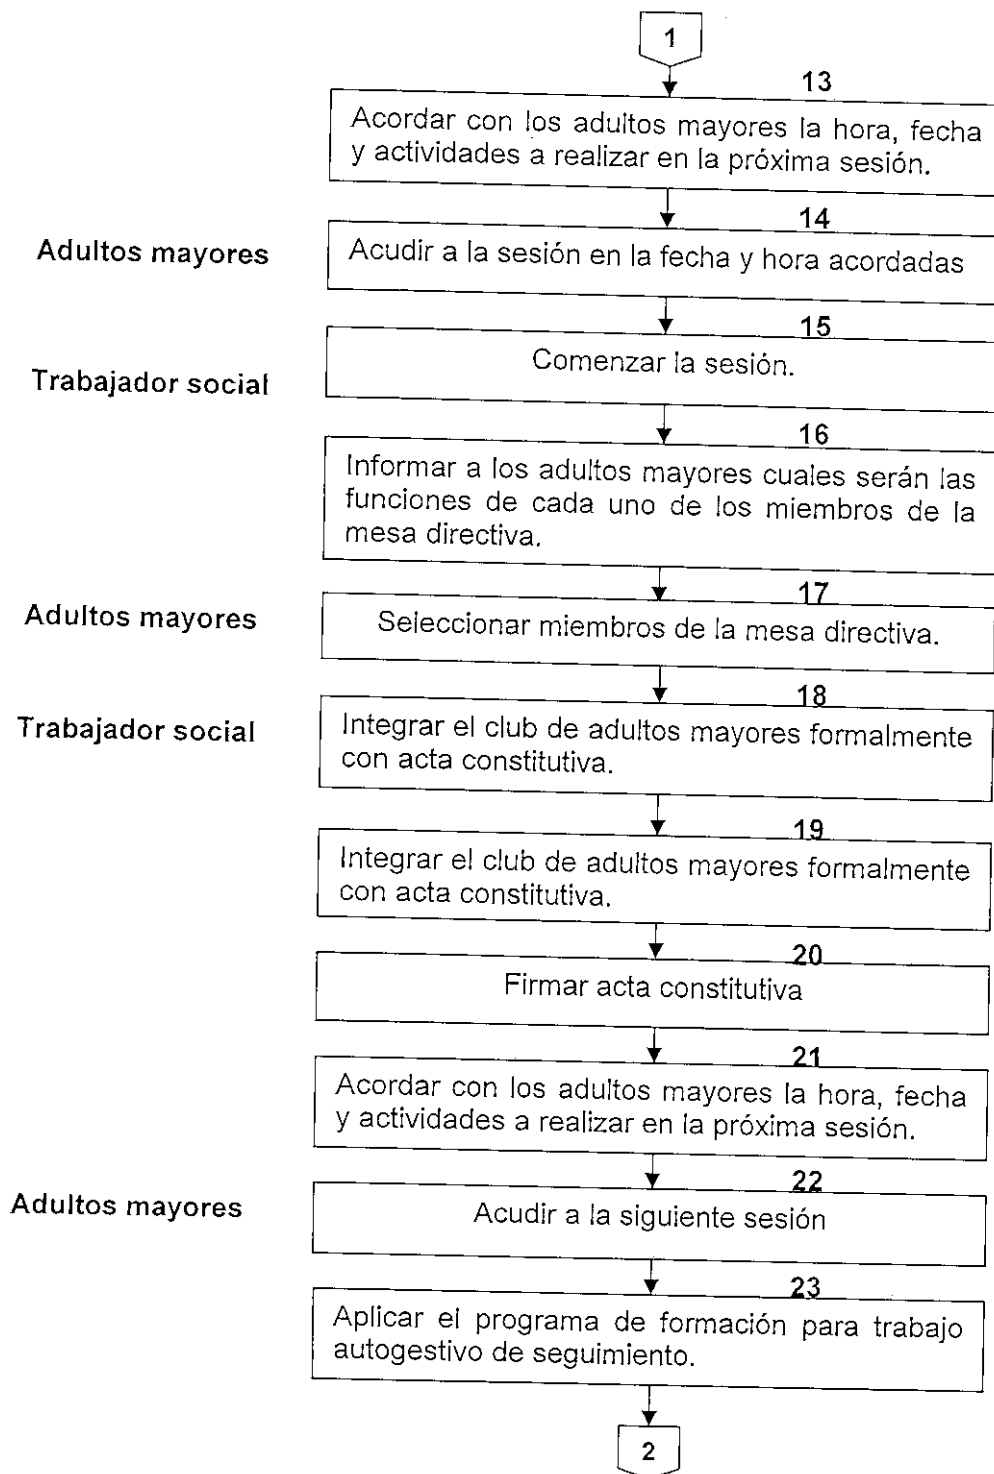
1

13

Acordar con los adultos mayores la hora, fecha y actividades a realizar en la próxima sesión.

Adultos mayores

14

Acudir a la sesión en la fecha y hora acordadas

Trabajador social

15

Comenzar la sesión.

16

Informar a los adultos mayores cuales serán las funciones de cada uno de los miembros de la mesa directiva.

Adultos mayores

17

Seleccionar miembros de la mesa directiva.

Trabajador social

18

Integrar el club de adultos mayores formalmente con acta constitutiva.

19

Integrar el club de adultos mayores formalmente con acta constitutiva.

20

Firmar acta constitutiva

21

Acordar con los adultos mayores la hora, fecha y actividades a realizar en la próxima sesión.

Adultos mayores

22

Acudir a la siguiente sesión

23

Aplicar el programa de formación para trabajo autogestivo de seguimiento.

2